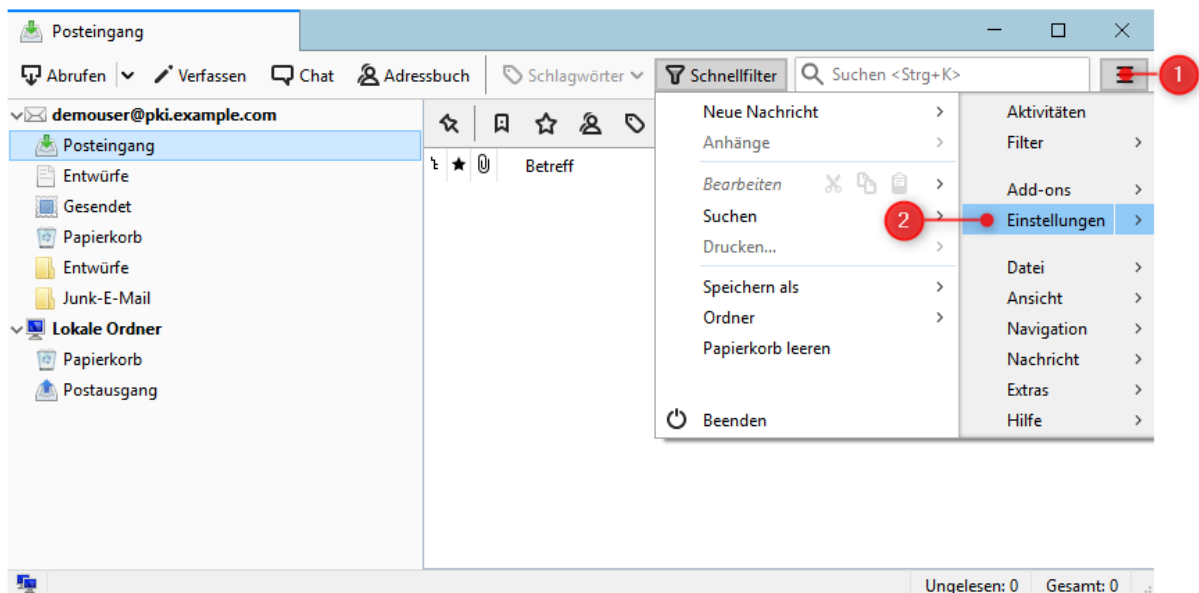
Posteingang

Abrufen Verfassen Chat Adressbuch Schlagwörter Schnellfilter Suchen <Strg+K>

1

demouser@pki.example.com
Posteingang
Entwürfe
Gesendet
Papierkorb
Entwürfe
Junk-E-Mail
Lokale Ordner
Papierkorb
Postausgang

Betreff

Neue Nachricht
Anhänge
Bearbeiten
Suchen
Drucken...
Speichern als
Ordner
Papierkorb leeren
Beenden

2

Aktivitäten
Filter
Add-ons
Einstellungen
Datei
Ansicht
Navigation
Nachricht
Extras
Hilfe

Ungelesen: 0 Gesamt: 0